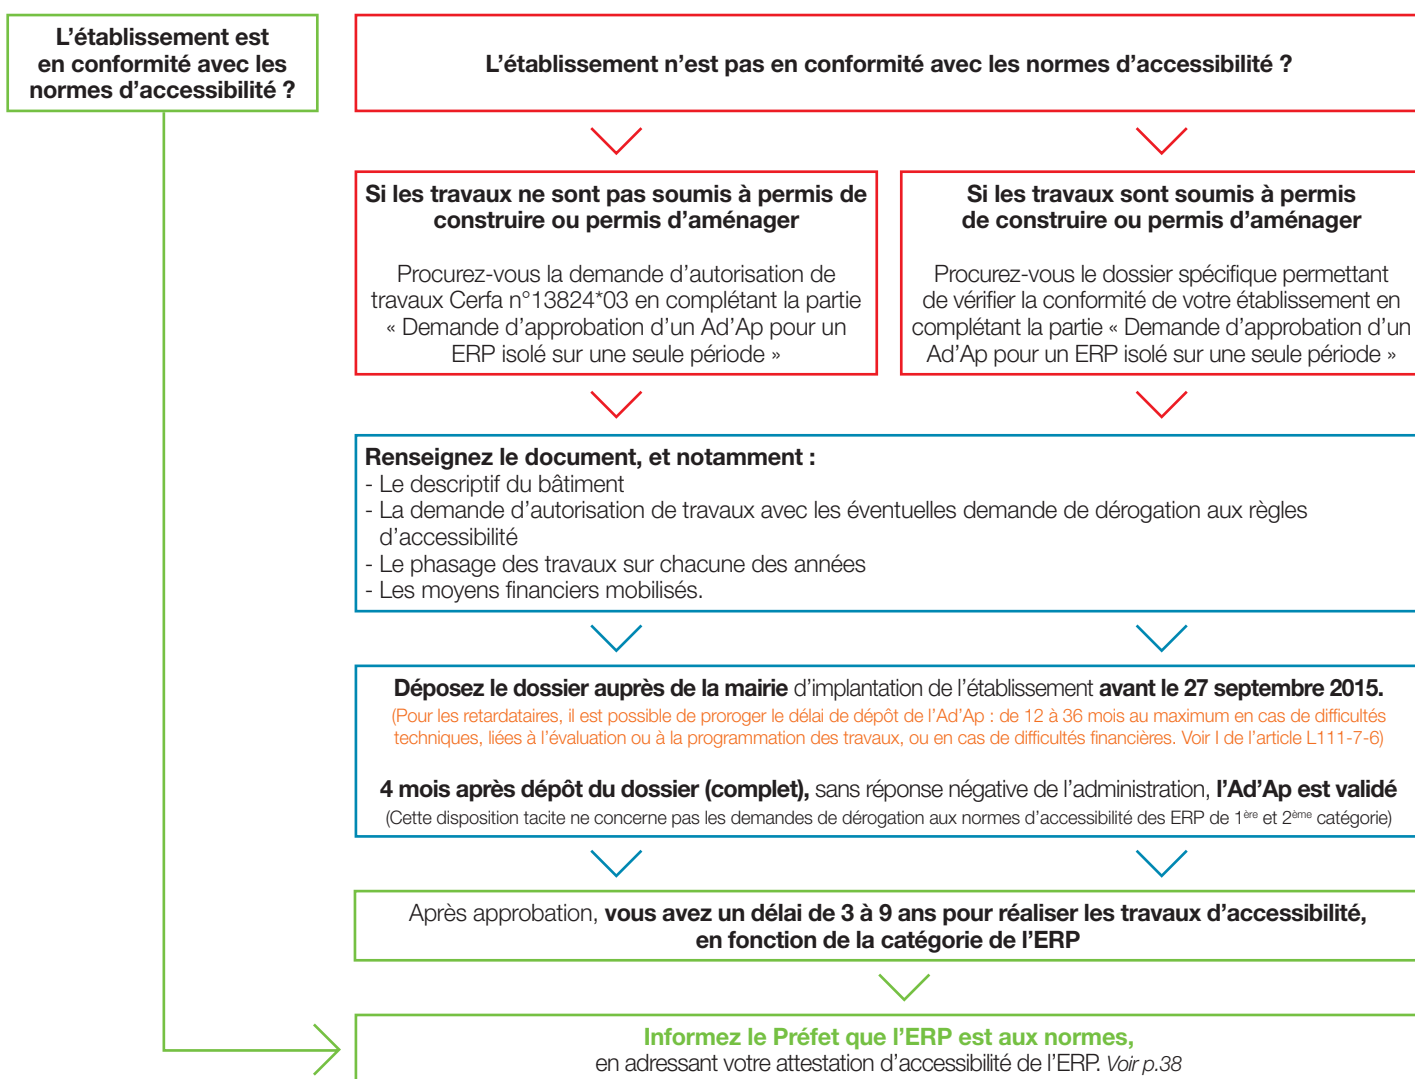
L’établissement est en conformité avec les normes d’accessibilité ?

L’établissement n’est pas en conformité avec les normes d’accessibilité ?

Si les travaux ne sont pas soumis à permis de construire ou permis d’aménager

Procurez-vous la demande d’autorisation de travaux Cerfa n°13824*03 en complétant la partie « Demande d’approbation d’un Ad’Ap pour un ERP isolé sur une seule période »

Si les travaux sont soumis à permis de construire ou permis d’aménager

Procurez-vous le dossier spécifique permettant de vérifier la conformité de votre établissement en complétant la partie « Demande d’approbation d’un Ad’Ap pour un ERP isolé sur une seule période »

Renseignez le document, et notamment :
- Le descriptif du bâtiment
- La demande d’autorisation de travaux avec les éventuelles demande de dérogation aux règles d’accessibilité
- Le phasage des travaux sur chacune des années
- Les moyens financiers mobilisés.

Déposez le dossier auprès de la mairie d’implantation de l’établissement avant le 27 septembre 2015.
(Pour les retardataires, il est possible de proroger le délai de dépôt de l’Ad’Ap : de 12 à 36 mois au maximum en cas de difficultés techniques, liées à l’évaluation ou à la programmation des travaux, ou en cas de difficultés financières. Voir I de l’article L111-7-6)

4 mois après dépôt du dossier (complet), sans réponse négative de l’administration, l’Ad’Ap est validé
(Cette disposition tacite ne concerne pas les demandes de dérogation aux normes d’accessibilité des ERP de 1$^{ère}$ et 2$^{ème}$ catégorie)

Après approbation, vous avez un délai de 3 à 9 ans pour réaliser les travaux d’accessibilité, en fonction de la catégorie de l’ERP

Informez le Préfet que l’ERP est aux normes,
en adressant votre attestation d’accessibilité de l’ERP. Voir p.38